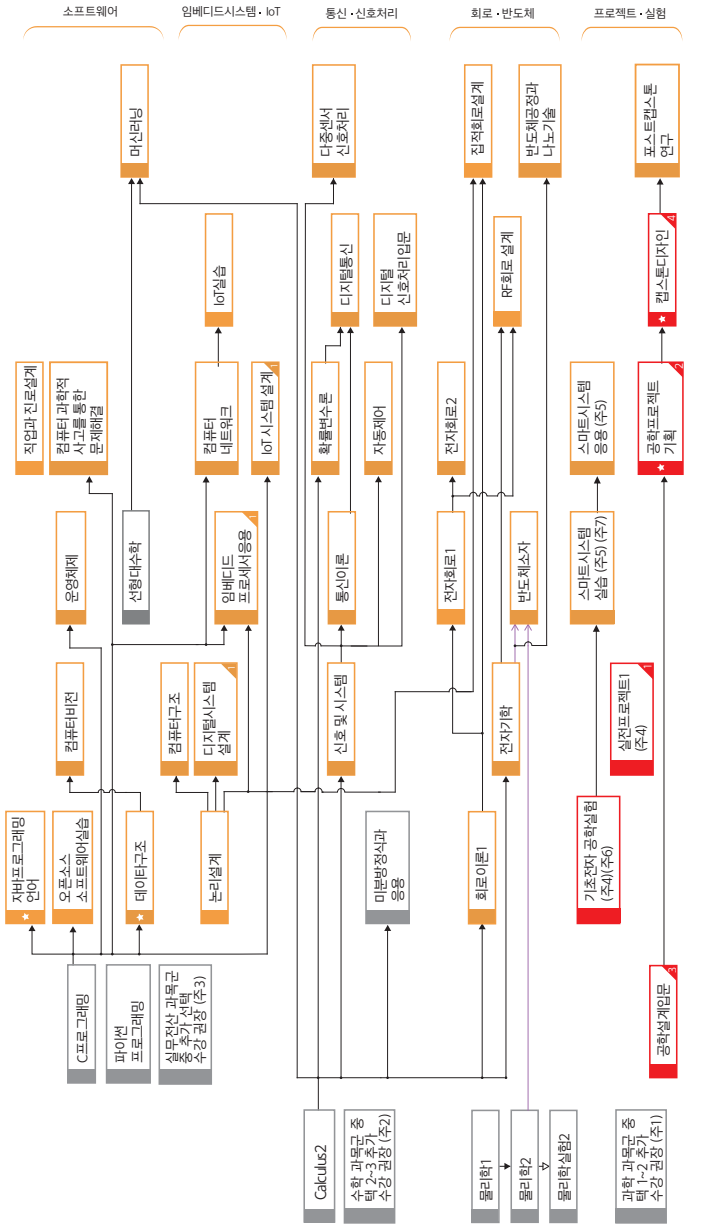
소프트웨어

임베디드시스템 · IoT

통신 · 신호처리

회로 · 반도체

프로젝트 · 실험

머신러닝

다중센서 신호처리

집적회로설계

반도체공정과 나노기술

포스트캡스톤 연구

IoT실습

디지털통신

디지털 신호처리입문

RF회로 설계

캡스톤디자인

4

직업과진로설계

컴퓨터 과학적 사고를 통한 문제해결

컴퓨터 네트워크

IoT 시스템 설계

확률변수론

자동제어

전자회로2

스마트시스템 응용 (주5)

공학프로젝트 기획

2

운영체제

선형대수학

임베디드 프로세서응용

통신이론

전자회로1

반도체소자

스마트시스템 실습 (주5) (주7)

컴퓨터비전

컴퓨터구조

디지털시스템 설계

신호 및 시스템

전자기학

실전프로젝트1 (주4)

1

자바프로그래밍 언어

오픈소스 소프트웨어실습

데이터구조

논리설계

미분방정식과 응용

회로이론1

기초전자 공학실험 (주4)(주6)

C프로그래밍

파이썬 프로그래밍

실무전산 과목군 중 추가 선택 수강 권장 (주3)

공학설계입문

3

Calculus2

수학 과목군 중 택 2~3 추가 수강 권장 (주2)

물리학1

물리학2

물리학실험2

과학 과목군 중 택 1~2 추가 수강 권장 (주1)